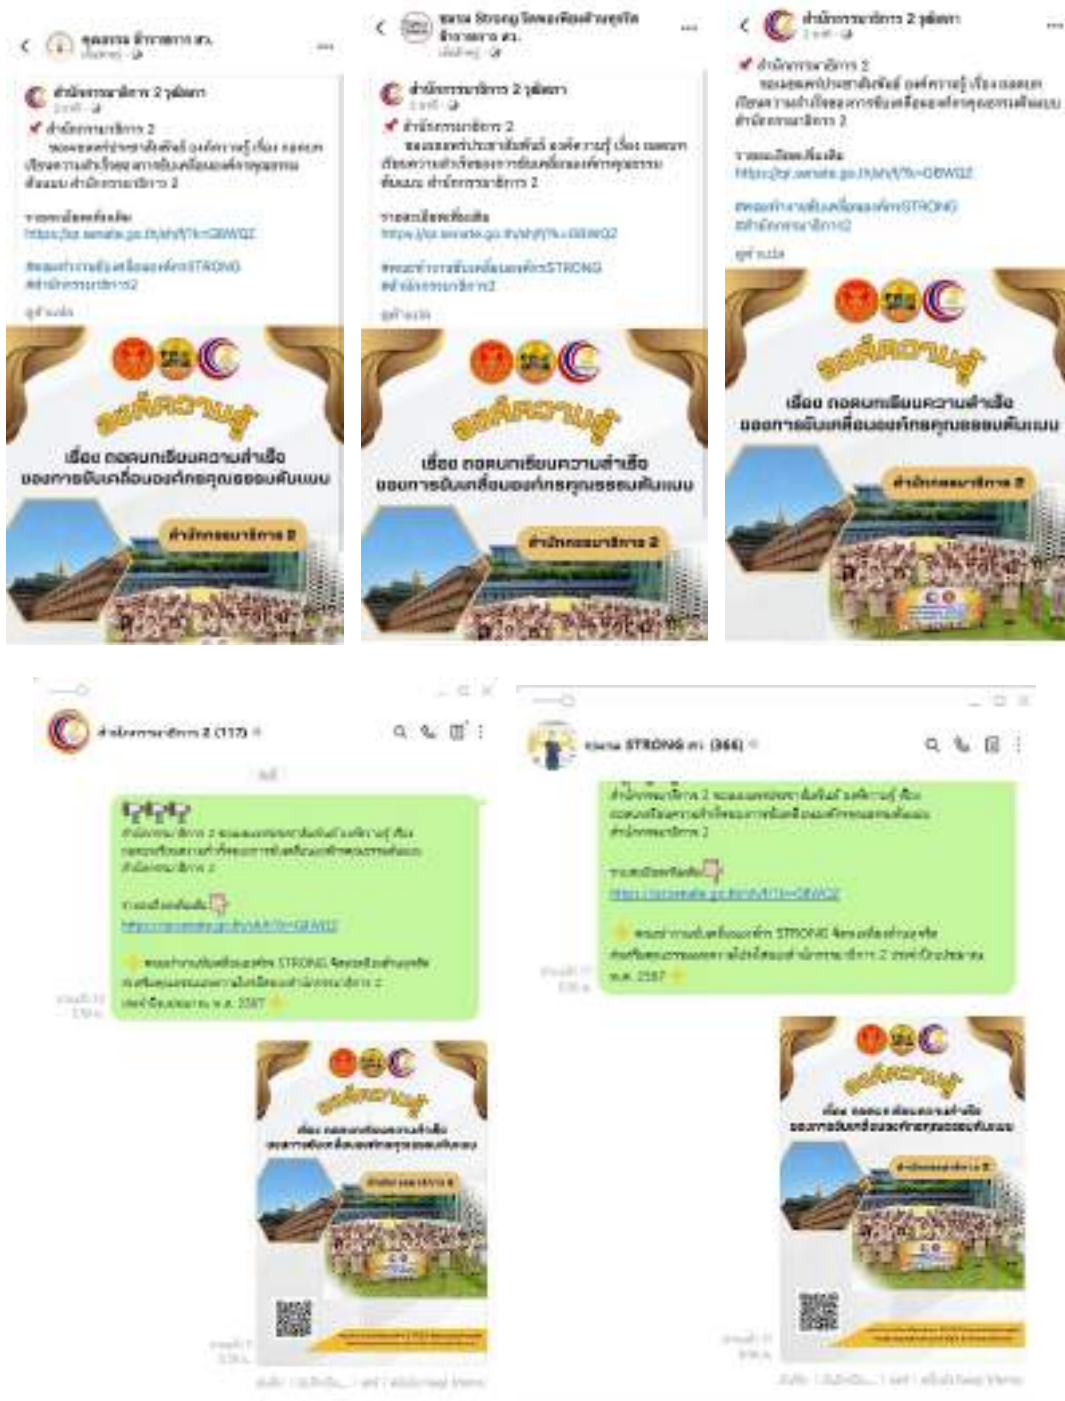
สำนักบริหารงานทั่วไป 2 ภูมิภาค

สำนักบริหารงาน 2

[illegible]

https://sp.senate.go.th/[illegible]

#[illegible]STRONG

องค์ความรู้

เรื่อง ถอดบทเรียนความสำเร็จ ของการขับเคลื่อนองค์กรคุณธรรมต้นแบบ

สำนักบริหารงาน 2

ชมรม Strong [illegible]

สำนักบริหารงาน 2

https://sp.senate.go.th/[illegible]

#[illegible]STRONG

องค์ความรู้

เรื่อง ถอดบทเรียนความสำเร็จ ของการขับเคลื่อนองค์กรคุณธรรมต้นแบบ

สำนักบริหารงาน 2

สำนักบริหารงาน 2 ภูมิภาค

https://sp.senate.go.th/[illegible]

#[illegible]STRONG

องค์ความรู้

เรื่อง ถอดบทเรียนความสำเร็จ ของการขับเคลื่อนองค์กรคุณธรรมต้นแบบ

สำนักบริหารงาน 2

สำนักบริหารงาน 2 (117)

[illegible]

https://sp.senate.go.th/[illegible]

STRONG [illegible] พ.ศ. 2567

องค์ความรู้

ชมรม STRONG สว. (366)

https://sp.senate.go.th/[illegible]

STRONG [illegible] พ.ศ. 2567

องค์ความรู้